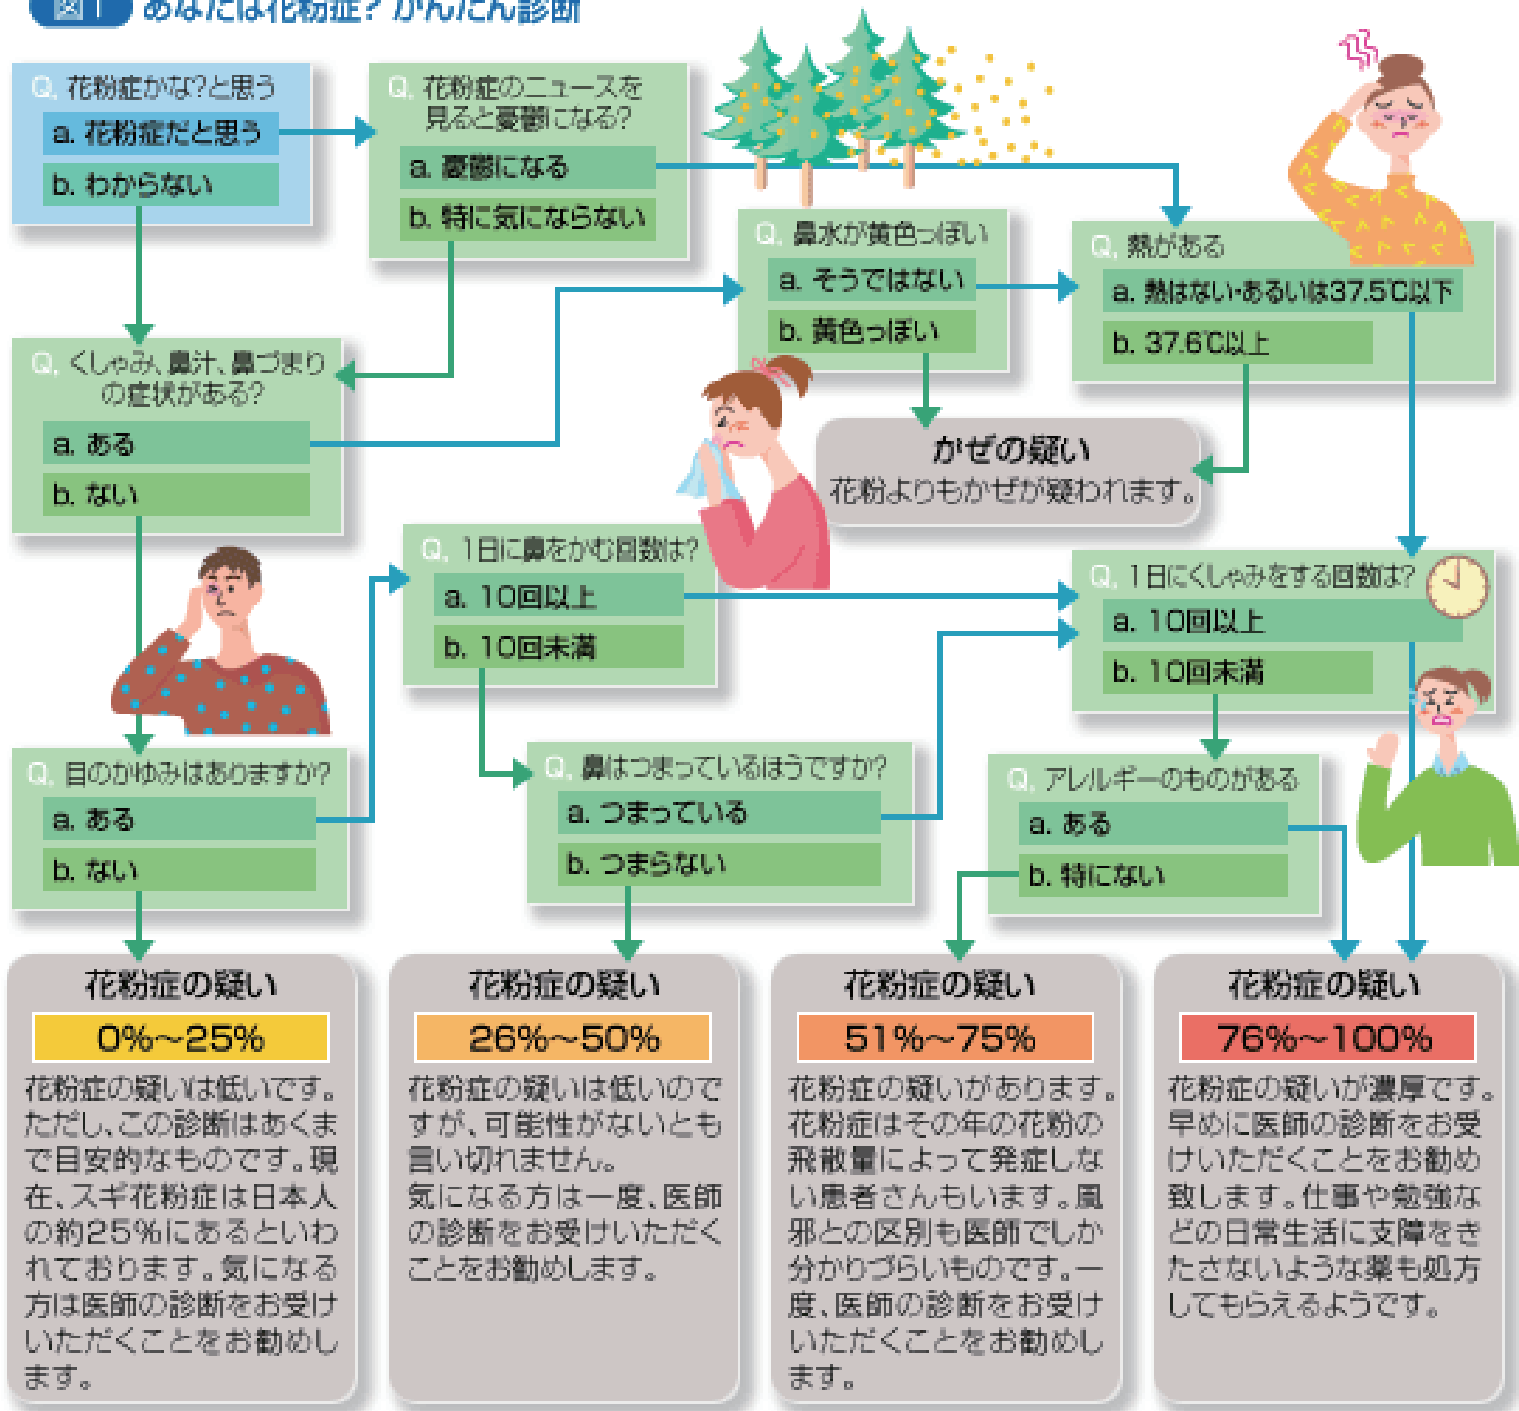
図1 あなたは花粉症? かんたん診断

Q. 花粉症かな?と思う
a. 花粉症だと思う
b. わからない

Q. 花粉症のニュースを見ると憂鬱になる?
a. 憂鬱になる
b. 特に気にならない

Q. 鼻水が黄色っぽい
a. そうではない
b. 黄色っぽい

Q. 熱がある
a. 熱はない・あるいは37.5℃以下
b. 37.6℃以上

Q. くしゃみ、鼻汁、鼻づまりの症状がある?
a. ある
b. ない

かぜの疑い
花粉よりもかぜが疑われます。

Q. 1日に鼻をかむ回数は?
a. 10回以上
b. 10回未満

Q. 1日にくしゃみをする回数は?
a. 10回以上
b. 10回未満

Q. 目のかゆみはありますか?
a. ある
b. ない

Q. 鼻はつまっているほうですか?
a. つまっている
b. つまらない

Q. アレルギーのものがある
a. ある
b. 特にない

花粉症の疑い
0%~25%
花粉症の疑いは低いです。ただし、この診断はあくまで目安的なものです。現在、スギ花粉症は日本人の約25%にあるといわれております。気になる方は医師の診断をお受けいただくことをお勧めします。

花粉症の疑い
26%~50%
花粉症の疑いは低いのですが、可能性がないとも言い切れません。
気になる方は一度、医師の診断をお受けいただくことをお勧めします。

花粉症の疑い
51%~75%
花粉症の疑いがあります。花粉症はその年の花粉の飛散量によって発症しない患者さんもいます。風邪との区別も医師でしか分かりづらいものです。一度、医師の診断をお受けいただくことをお勧めします。

花粉症の疑い
76%~100%
花粉症の疑いが濃厚です。早めに医師の診断をお受けいただくことをお勧め致します。仕事や勉強などの日常生活に支障をきたさないような薬も処方してもらえるようです。